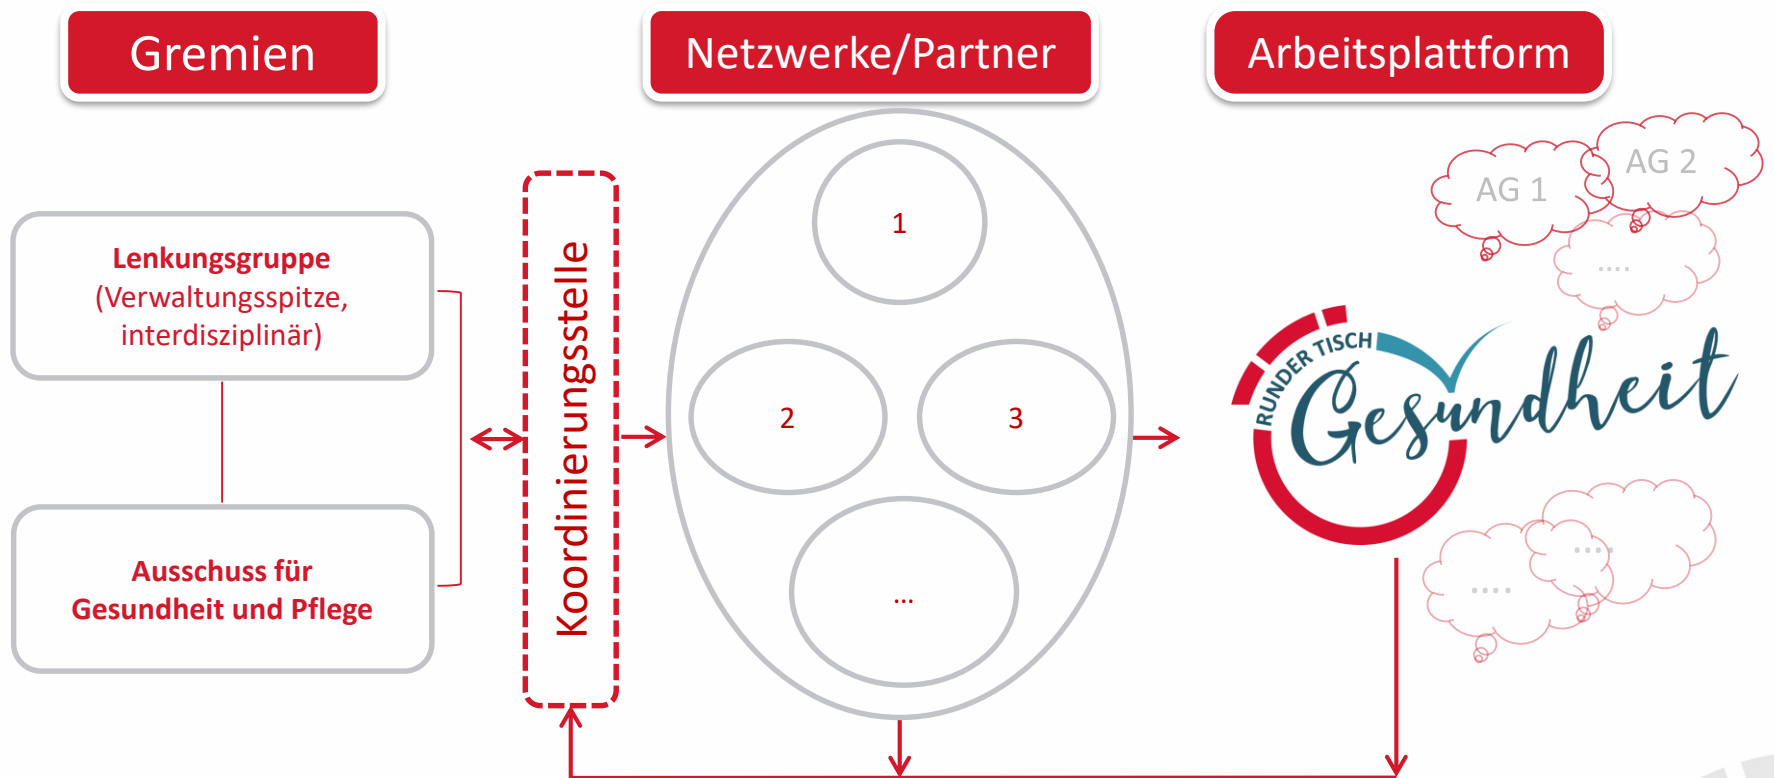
Gremien

Netzwerke/Partner

Arbeitsplattform

Lenkungsgruppe
(Verwaltungsspitze, interdisziplinär)

Ausschuss für Gesundheit und Pflege

Koordinierungsstelle

1

2

3

...

AG 1

AG 2

....

RUNDER TISCH
Gesundheit

....

....